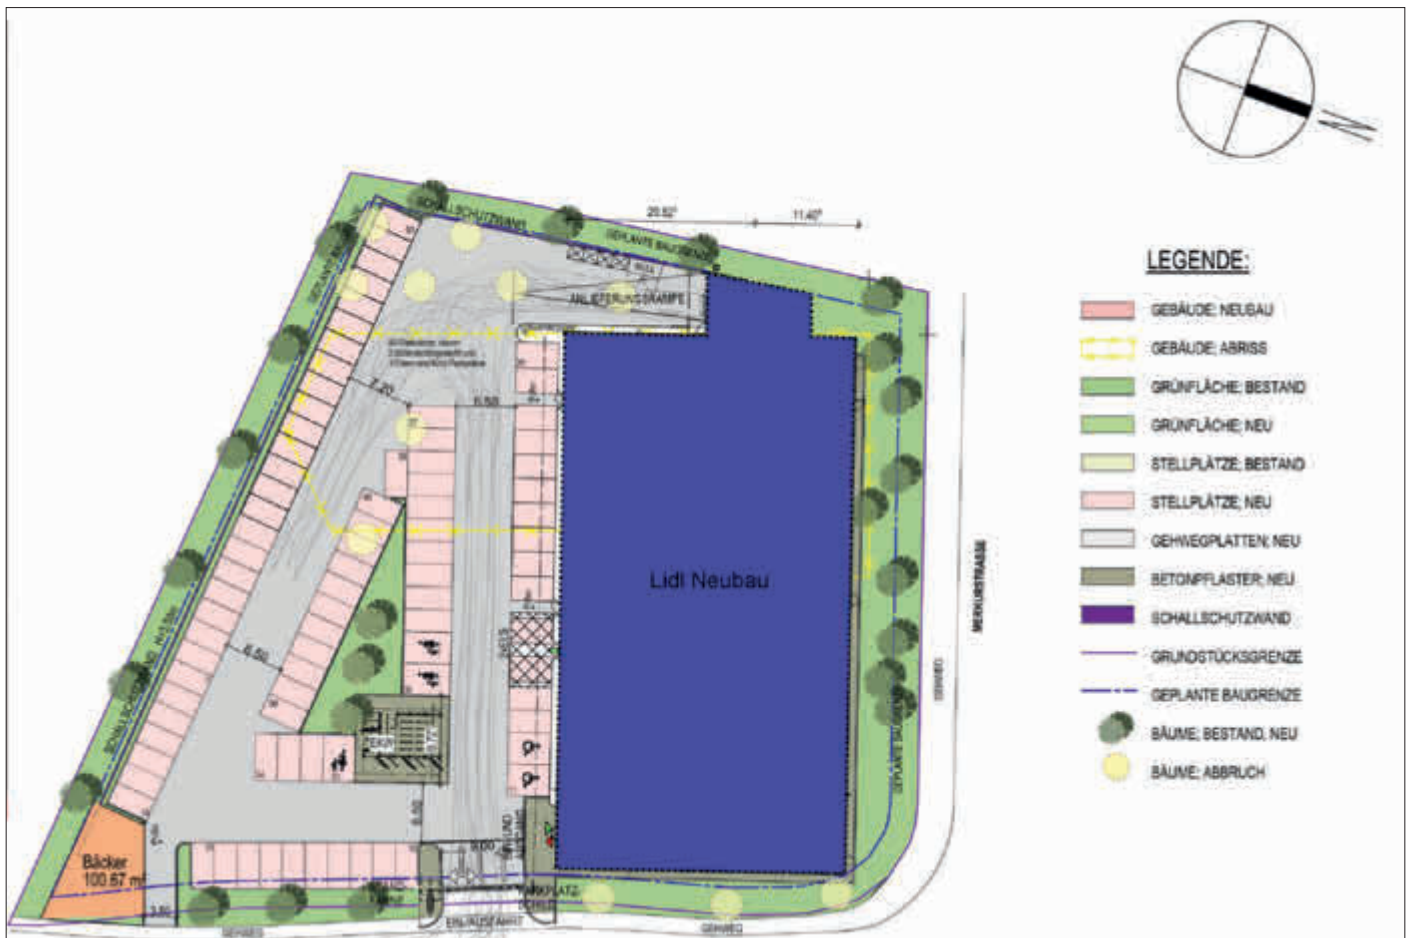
SCHALLSCHUTZWAND

20.52

11.40

GEPLANTE BAUGRENZE

ANLIEFERUNGSRAMPE

7.20

6.50

6.50

Lidl Neubau

Bäcker 100.67 m²

6.00

6.00

EIN/AUSFAHRT

PARKPLATZ

GEHWEG

MERKURSTRASSE

GEHWEG

GEPLANTE BAUGRENZE

SCHALLSCHUTZWAND

LEGENDE:

GEBÄUDE; NEUBAU

GEBÄUDE; ABRISS

GRÜNFLÄCHE; BESTAND

GRÜNFLÄCHE; NEU

STELLPLÄTZE; BESTAND

STELLPLÄTZE; NEU

GEHWEGPLATTEN; NEU

BETONPFLASTER; NEU

SCHALLSCHUTZWAND

GRUNDSTÜCKSGRENZE

GEPLANTE BAUGRENZE

BÄUME; BESTAND, NEU

BÄUME; ABBRUCH